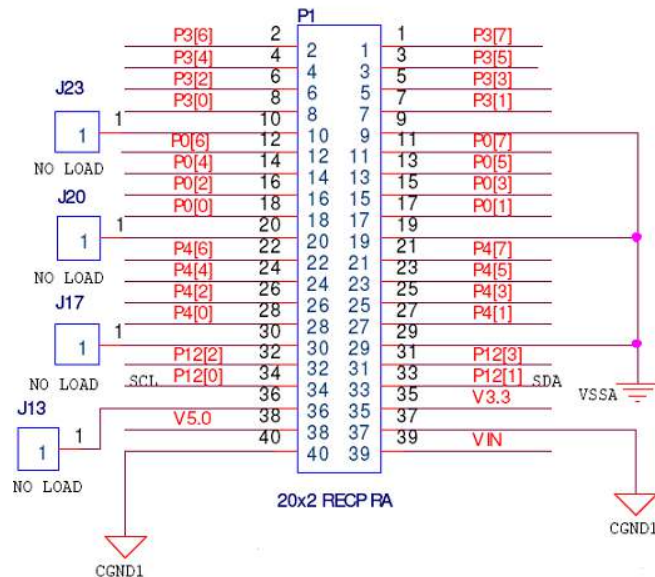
P1

P3[6] 2 2 1 1 P3[7]
P3[4] 4 4 3 3 P3[5]
P3[2] 6 6 5 5 P3[3]
P3[0] 8 8 7 7 P3[1]
J23
1 1 10 10 9 9
P0[6] 12 12 11 11 P0[7]
NO LOAD
P0[4] 14 14 13 13 P0[5]
P0[2] 16 16 15 15 P0[3]
P0[0] 18 18 17 17 P0[1]
J20
1 1 20 20 19 19
P4[6] 22 22 21 21 P4[7]
NO LOAD
P4[4] 24 24 23 23 P4[5]
P4[2] 26 26 25 25 P4[3]
P4[0] 28 28 27 27 P4[1]
J17
1 1 30 30 29 29
P12[2] 32 32 31 31 P12[3]
NO LOAD
SCL P12[0] 34 34 33 33 P12[1] SDA
VSSA
36 36 35 35 V3.3
J13
V5.0 38 38 37 37
1 1
40 40 39 39 VIN
NO LOAD

20x2 RECP RA

CGND1

CGND1